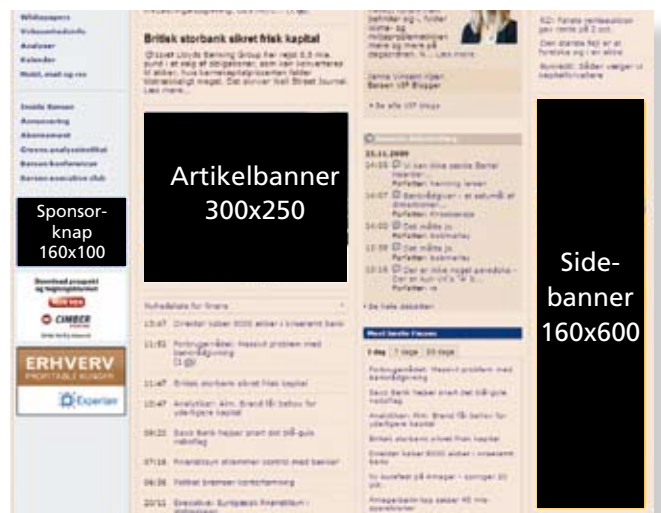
Whitepapers
Videomedvirkn
Analyser
Kalender
Mobil, mail og rss

Inside Børsen
Annoncering
Abonnement
Greens analyseinstitut
Børsen konferencer
Børsen executive club

Sponsorknap 160x100

Download prospekt
CIMBER
ERHVERV
PROFITABLE KUNDER
Experian

Britisk storbank sikret frisk kapital

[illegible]

Artikelbanner 300x250

Nyhedsliste for finans

13:47 Direktør køber 8000 aktier i krisevramt bank
11:51 Forbrugerrådet: Massivt problem med bankrådgivning
11:47 Britisk storbank sikret frisk kapital
10:47 Analytiker: Alm. Brand får behov for yderligere kapital
09:25 Saxo Bank hæper snart det blå-gule naboflag
07:16 Finanstilsyn strammer control med banker
06:26 Fokus bremser kontorhandning
22/11 Executive: Europæisk finanskrisen

Janne Vinsent Hjen
Børsen VIP Blogger
Se alle VIP blogs

25.11.2009
14:05 Vi kan ikke spotte Bertel Haarder...
14:07 Bankrådgiver - et satumå et direktion...
14:02 Det måtte jo...
13:39 Det måtte jo...
13:16 Det er ikke noget paradiso - Der er kun...
Se hele debatten

Mest læste Finans
1 dag | 7 dage | 30 dage
Forbrugerrådet: Massivt problem med bankrådgivning
Saxo Bank hæper snart det blå-gule naboflag
Analytiker: Alm. Brand får behov for yderligere kapital
Britisk storbank sikret frisk kapital
Direktør køber 8000 aktier i krisevramt bank
Nu kommer på Amagerbanken
Amagerbanken-top sælger 40 mio. aktiebeholdninger

Sidebanner 160x600